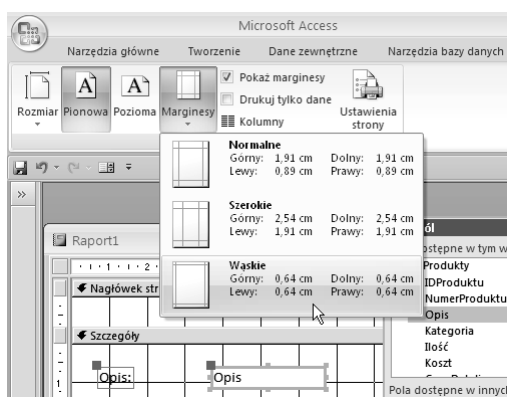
Microsoft Access

Narzędzia główne Tworzenie Dane zewnętrzne Narzędzia bazy danych

Rozmiar Pionowa Pozioma Marginesy

Pokaż marginesy
Drukuj tylko dane
Kolumny

Ustawienia strony

Normalne
Górny: 1,91 cm Dolny: 1,91 cm
Lewy: 0,89 cm Prawy: 0,89 cm

Szerokie
Górny: 2,54 cm Dolny: 2,54 cm
Lewy: 1,91 cm Prawy: 1,91 cm

Wąskie
Górny: 0,64 cm Dolny: 0,64 cm
Lewy: 0,64 cm Prawy: 0,64 cm

Raport1

Nagłówek str

Szczegóły

Opis:

Opis

ól
ostępne w tym w
Produkty
IDProduktu
NumerProduktu
Opis
Kategoria
Ilość
Koszt

Pola dostępne w innych